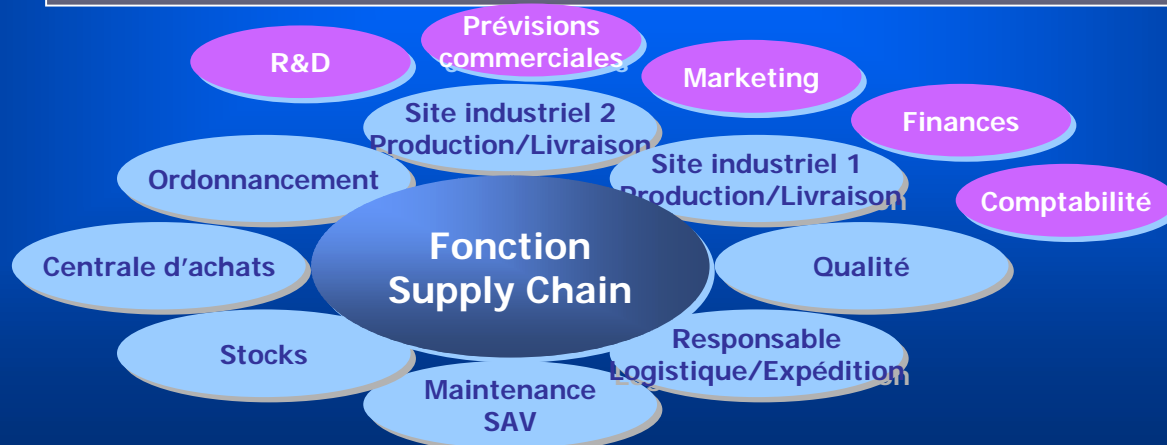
R&D

Prévisions commerciales

Marketing

Finances

Comptabilité

Site industriel 2 Production/Livraison

Site industriel 1 Production/Livraison

Ordonnancement

Centrale d'achats

Fonction Supply Chain

Qualité

Stocks

Responsable Logistique/Expédition

Maintenance SAV